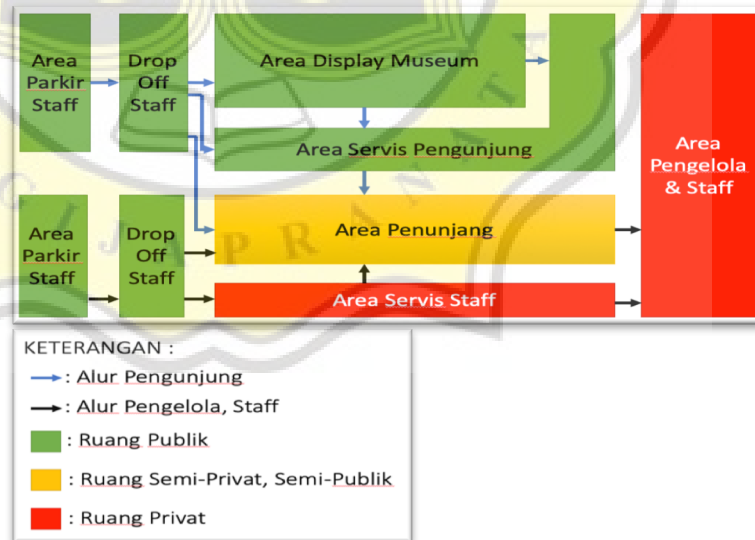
Area Parkir Staff

Drop Off Staff

Area Display Museum

Area Servis Pengunjung

Area Pengelola & Staff

Area Parkir Staff

Drop Off Staff

Area Penunjang

Area Servis Staff

KETERANGAN :
: Alur Pengunjung
: Alur Pengelola, Staff
: Ruang Publik
: Ruang Semi-Privat, Semi-Publik
: Ruang Privat